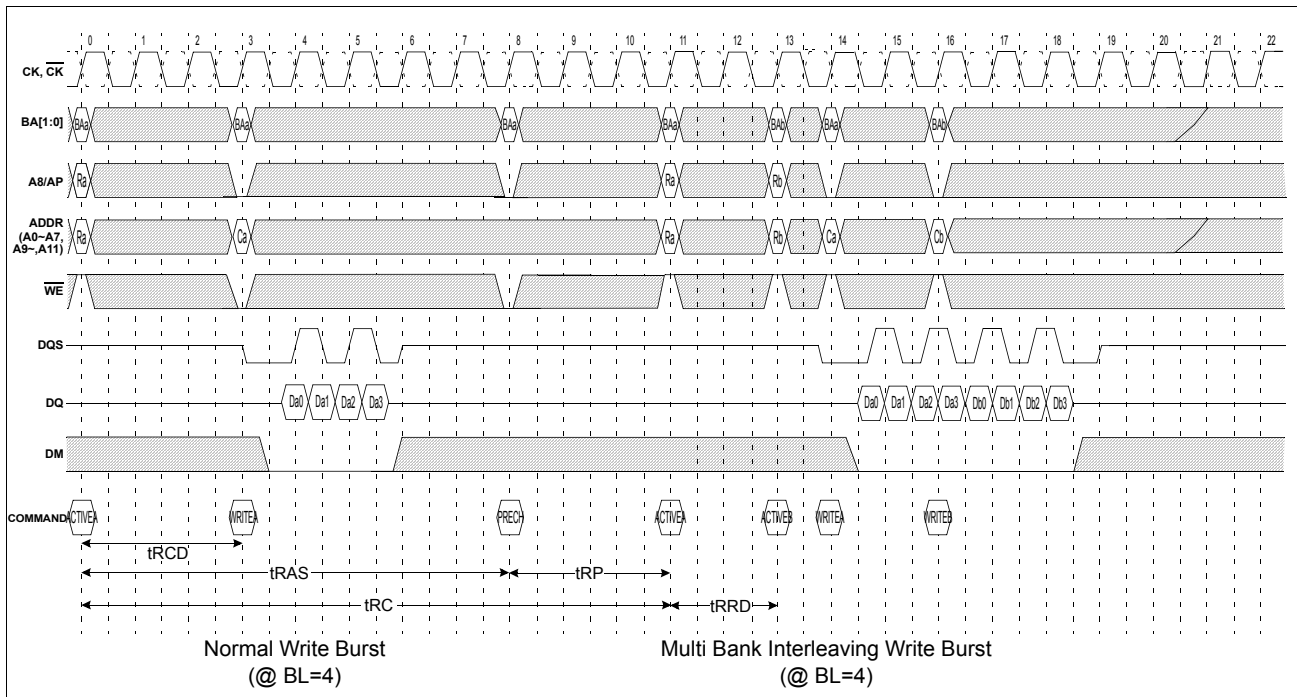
0 1 2 3 4 5 6 7 8 9 10 11 12 13 14 15 16 17 18 19 20 21 22

CK, $\overline{CK}$

BA[1:0]

BAa BAa BAa BAa BAb BAa BAb

A8/AP

Ra Ra Rb

ADDR (A0~A7, A9~,A11)

Ra Ca Ra Rb Ca Cb

$\overline{WE}$

DQS

DQ

Da0 Da1 Da2 Da3

Da0 Da1 Da2 Da3 Db0 Db1 Db2 Db3

DM

COMMAND

ACTIVEA WRITEA PRECH ACTIVEA ACTIVEB WRITEA WRITEB

tRCD

tRAS

tRP

tRC

tRRD

Normal Write Burst
(@ BL=4)

Multi Bank Interleaving Write Burst
(@ BL=4)